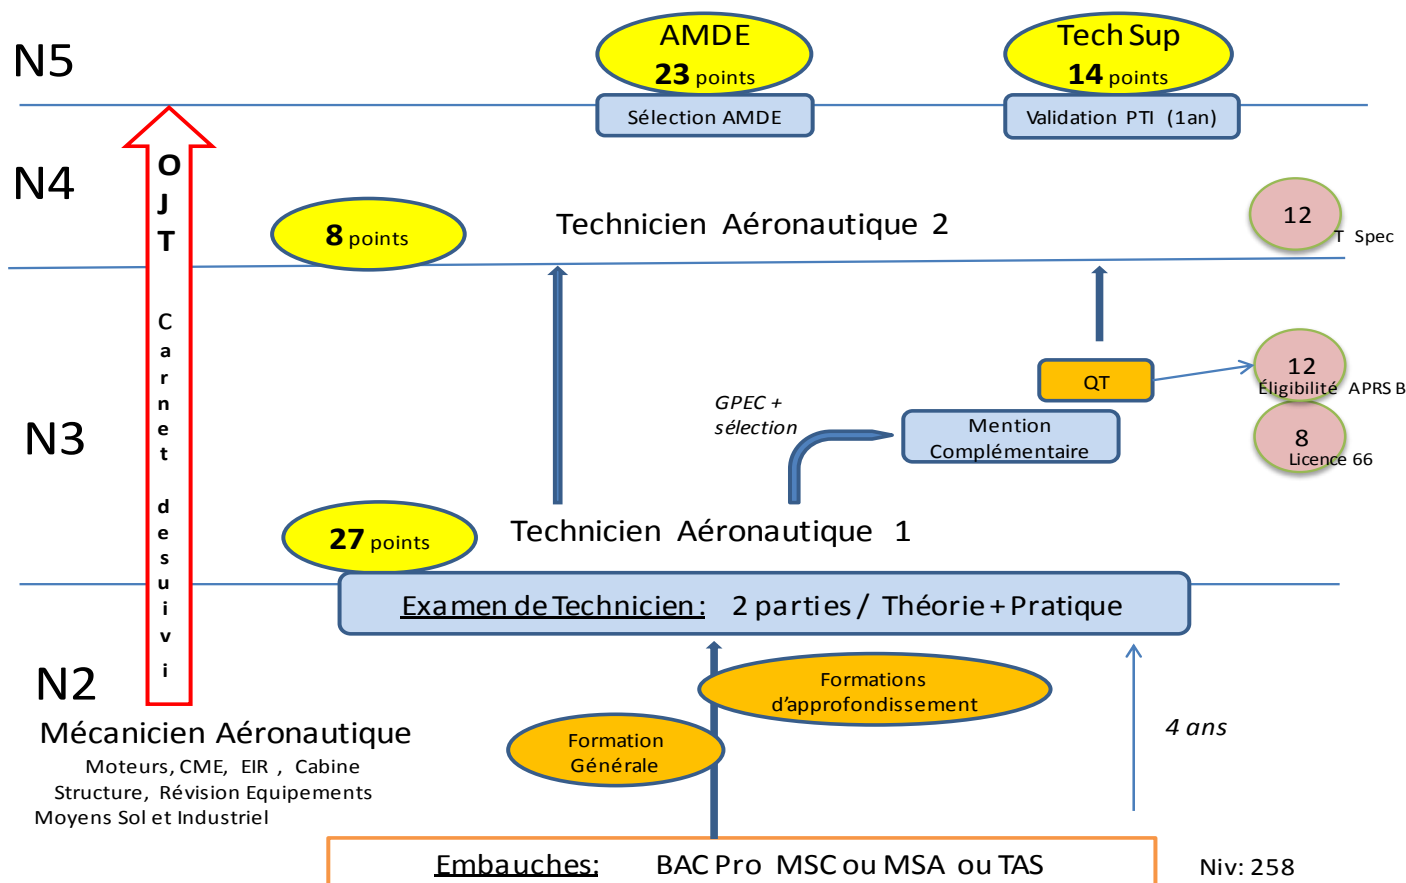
N5

AMDE
23 points

Tech Sup
14 points

Sélection AMDE

Validation PTI (1an)

N4

OJT

Carnet de suivi

8 points

Technicien Aéronautique 2

12
T Spec

QT

12
Éligibilité APRS B

GPEC + sélection

Mention Complémentaire

8
Licence 66

N3

27 points

Technicien Aéronautique 1

Examen de Technicien : 2 parties / Théorie + Pratique

N2

Formations d'approfondissement

Mécanicien Aéronautique
Moteurs, CME, EIR , Cabine
Structure, Révision Equipements
Moyens Sol et Industriel

Formation Générale

4 ans

Embauches: BAC Pro MSC ou MSA ou TAS

Niv: 258